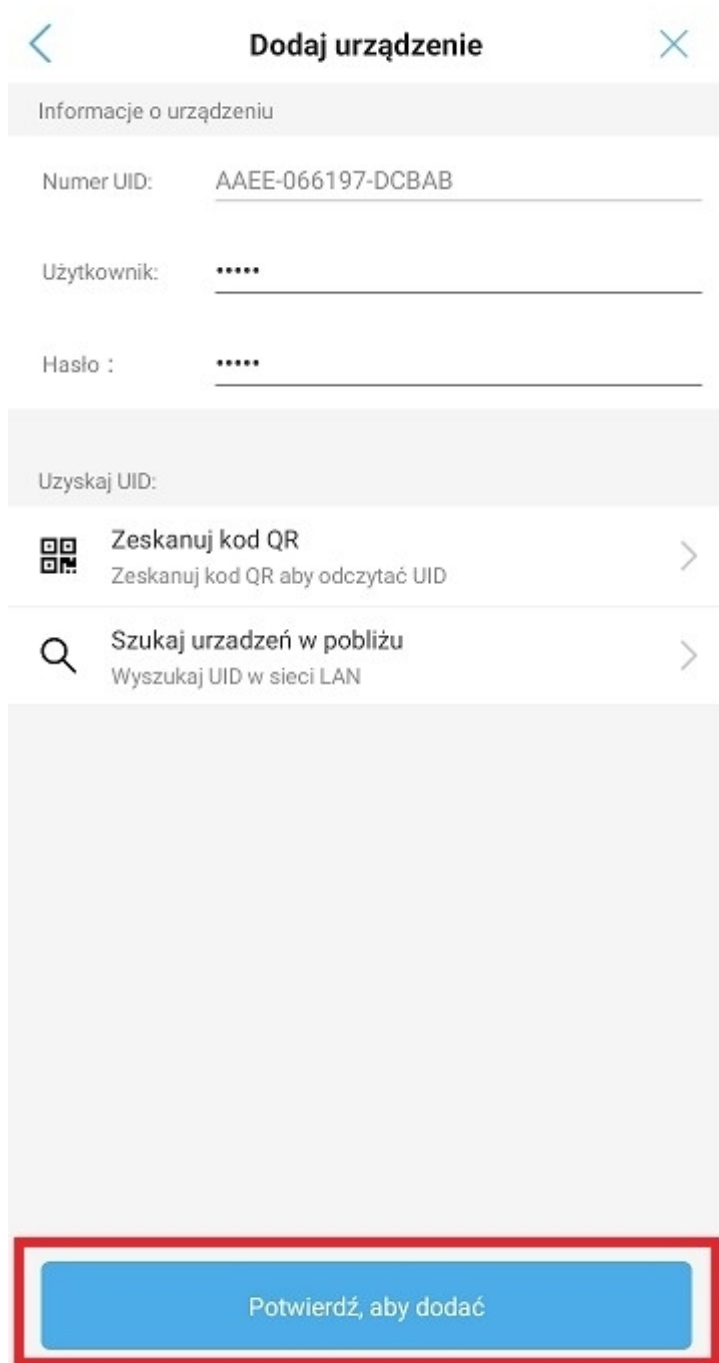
Dodaj urządzenie

Informacje o urządzeniu

Numer UID: AAEE-066197-DCBAB

Użytkownik: •••••

Hasło : •••••

Uzyskaj UID:

Zeskanuj kod QR
Zeskanuj kod QR aby odczytać UID

Szukaj urzadzeń w pobliżu
Wyszukaj UID w sieci LAN

Potwierdź, aby dodać